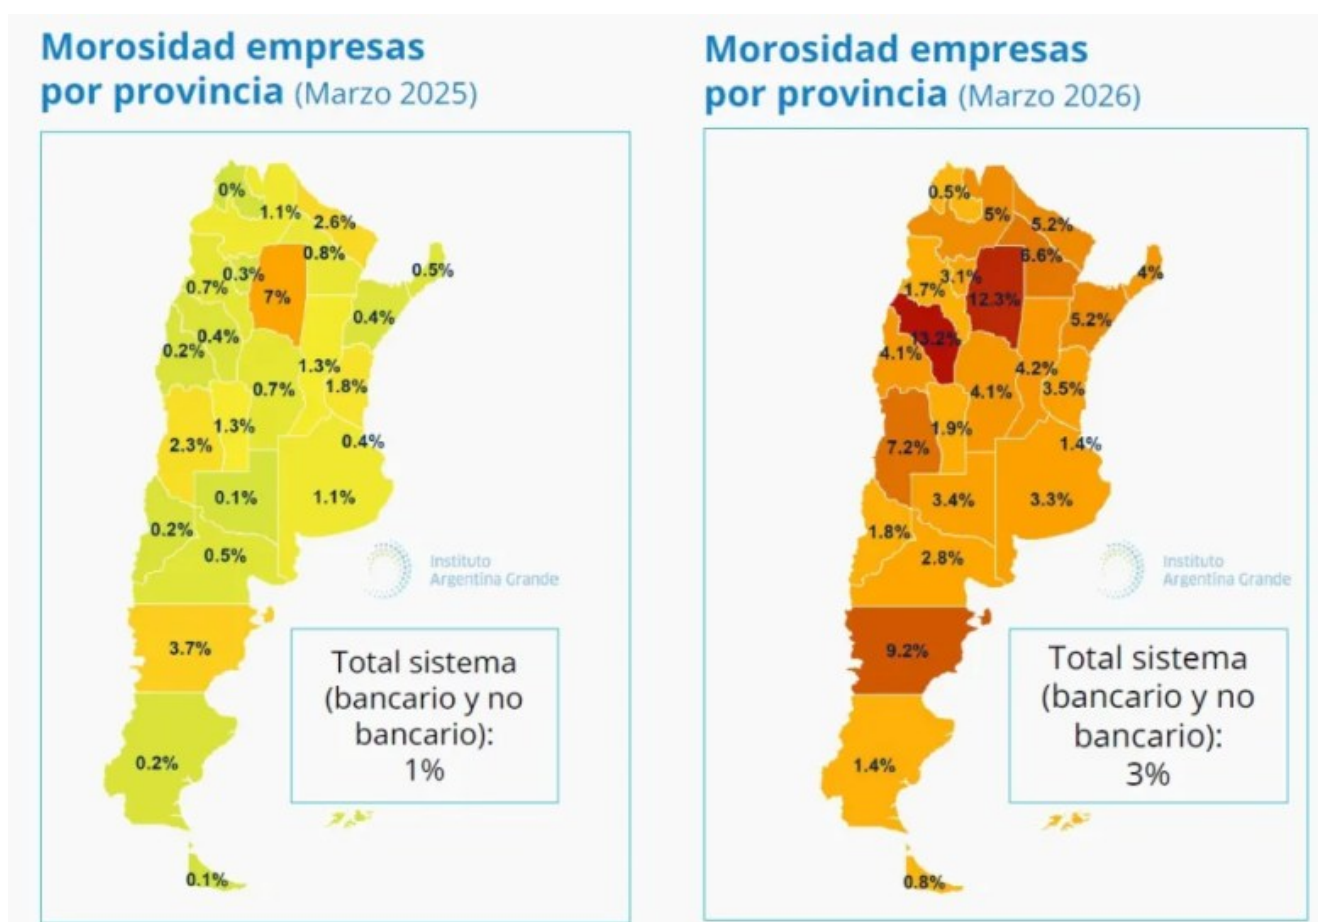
Morosidad empresas por provincia (Marzo 2025)

0%
1.1%
2.6%
0.8%
0.5%
0.3%
0.7%
7%
0.4%
0.4%
0.2%
1.3%
1.8%
0.7%
1.3%
2.3%
0.4%
0.1%
1.1%
0.2%
0.5%
Instituto Argentina Grande
3.7%
Total sistema (bancario y no bancario): 1%
0.2%
0.1%

Morosidad empresas por provincia (Marzo 2026)

0.5%
5%
5.2%
6.6%
3.1%
4%
1.7%
12.3%
5.2%
13.2%
4.1%
4.2%
3.5%
4.1%
1.9%
1.4%
7.2%
3.4%
3.3%
1.8%
2.8%
Instituto Argentina Grande
9.2%
Total sistema (bancario y no bancario): 3%
1.4%
0.8%